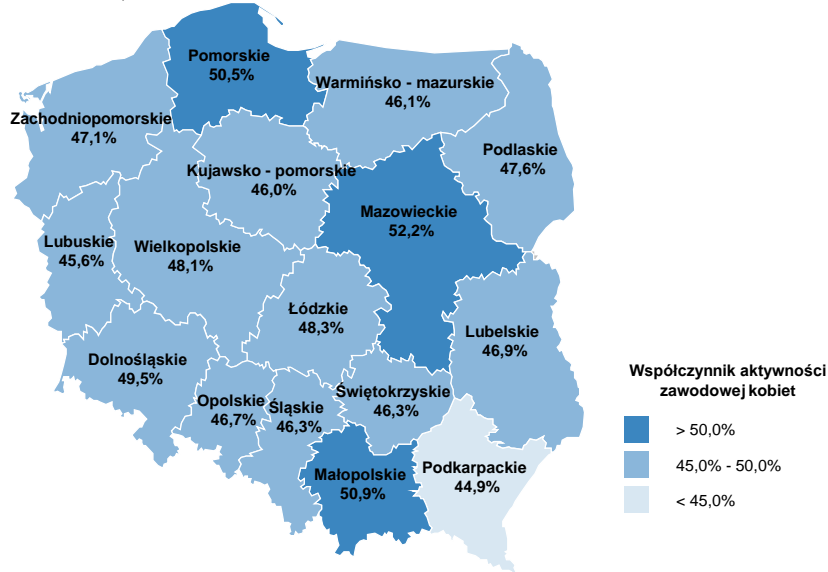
Pomorskie
50,5%

Warmińsko - mazurskie
46,1%

Zachodniopomorskie
47,1%

Podlaskie
47,6%

Kujawsko - pomorskie
46,0%

Mazowieckie
52,2%

Lubuskie
45,6%

Wielkopolskie
48,1%

Łódzkie
48,3%

Lubelskie
46,9%

Dolnośląskie
49,5%

Opolskie
46,7%

Śląskie
46,3%

Świętokrzyskie
46,3%

Małopolskie
50,9%

Podkarpackie
44,9%

Współczynnik aktywności zawodowej kobiet

> 50,0%

45,0% - 50,0%

< 45,0%